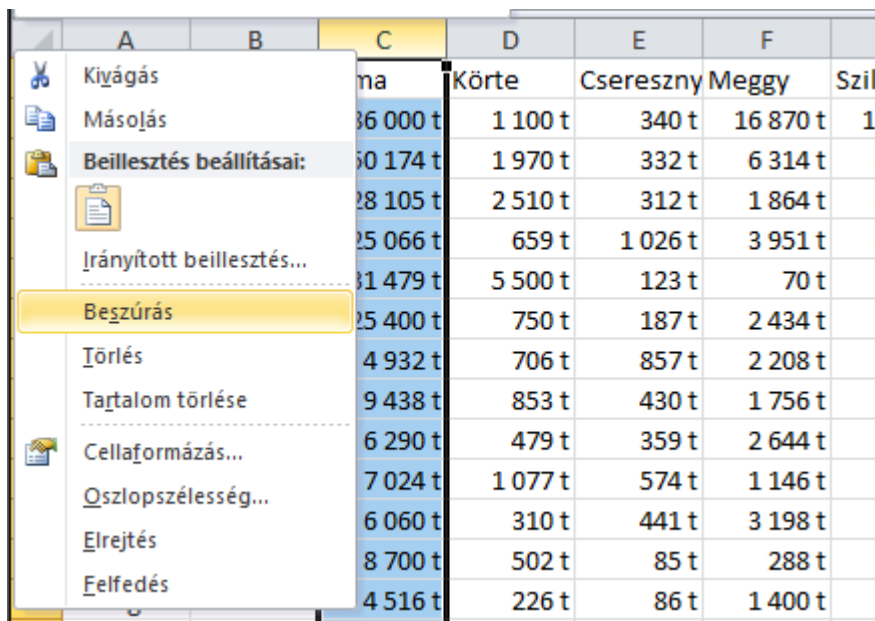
A B C D E F

Kivágás
Másolás
Beillesztés beállításai:
Irányított beillesztés...
Beszúrás
Törlés
Tartalom törlése
Cellaformázás...
Oszlopszélesség...
Elrejtés
Felfedés

| ma | Körte | Cseresznye | Meggy | Szil |
|---|---|---|---|---|
| 86 000 t | 1 100 t | 340 t | 16 870 t | 1 |
| 60 174 t | 1 970 t | 332 t | 6 314 t | |
| 28 105 t | 2 510 t | 312 t | 1 864 t | |
| 25 066 t | 659 t | 1 026 t | 3 951 t | |
| 31 479 t | 5 500 t | 123 t | 70 t | |
| 25 400 t | 750 t | 187 t | 2 434 t | |
| 4 932 t | 706 t | 857 t | 2 208 t | |
| 9 438 t | 853 t | 430 t | 1 756 t | |
| 6 290 t | 479 t | 359 t | 2 644 t | |
| 7 024 t | 1 077 t | 574 t | 1 146 t | |
| 6 060 t | 310 t | 441 t | 3 198 t | |
| 8 700 t | 502 t | 85 t | 288 t | |
| 4 516 t | 226 t | 86 t | 1 400 t | |